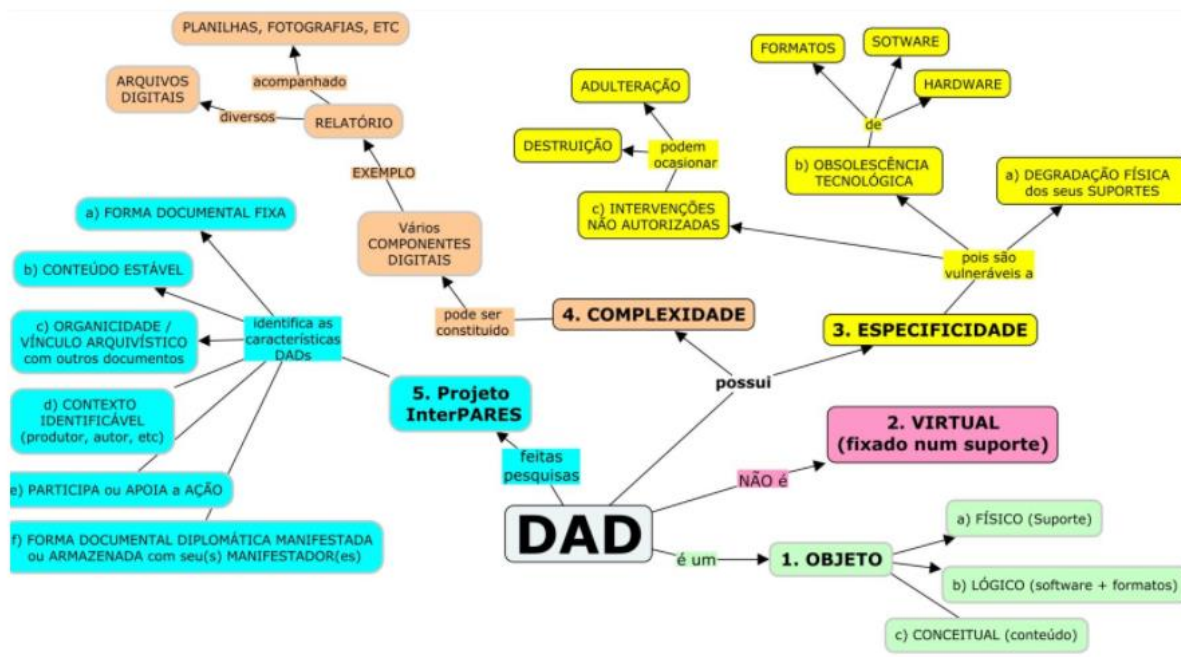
PLANILHAS, FOTOGRAFIAS, ETC

acompanhado

ARQUIVOS DIGITAIS

diversos

RELATÓRIO

EXEMPLO

Vários COMPONENTES DIGITAIS

pode ser constituído

4. COMPLEXIDADE

ADULTERAÇÃO

DESTRUIÇÃO

podem ocasionar

c) INTERVENÇÕES NÃO AUTORIZADAS

FORMATOS

SOTWARE

HARDWARE

de

b) OBSOLESCÊNCIA TECNOLÓGICA

a) DEGRADAÇÃO FÍSICA dos seus SUPORTES

pois são vulneráveis a

3. ESPECIFICIDADE

a) FORMA DOCUMENTAL FIXA

b) CONTEÚDO ESTÁVEL

c) ORGANICIDADE / VÍNCULO ARQUIVÍSTICO com outros documentos

identifica as características DADs

d) CONTEXTO IDENTIFICÁVEL (produtor, autor, etc)

e) PARTICIPA ou APOIA a AÇÃO

f) FORMA DOCUMENTAL DIPLOMÁTICA MANIFESTADA ou ARMAZENADA com seu(s) MANIFESTADOR(es)

5. Projeto InterPARES

feitas pesquisas

possui

2. VIRTUAL (fixado num suporte)

NÃO é

DAD

é um

1. OBJETO

a) FÍSICO (Suporte)

b) LÓGICO (software + formatos)

c) CONCEITUAL (conteúdo)